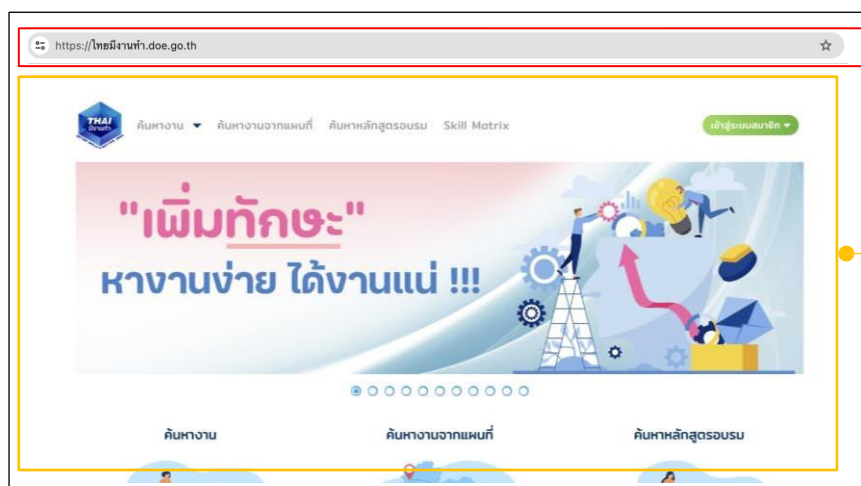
https://ไทยมีงานทำ.doe.go.th

THAI มีงานทำ

ค้นหางาน ค้นหางานจากแผนที่ ค้นหาหลักสูตรอบรม Skill Matrix

เข้าสู่ระบบสมาชิก

"เพิ่มทักษะ"
หางานง่าย ได้งานแน่ !!!

ค้นหางาน

ค้นหางานจากแผนที่

ค้นหาหลักสูตรอบรม